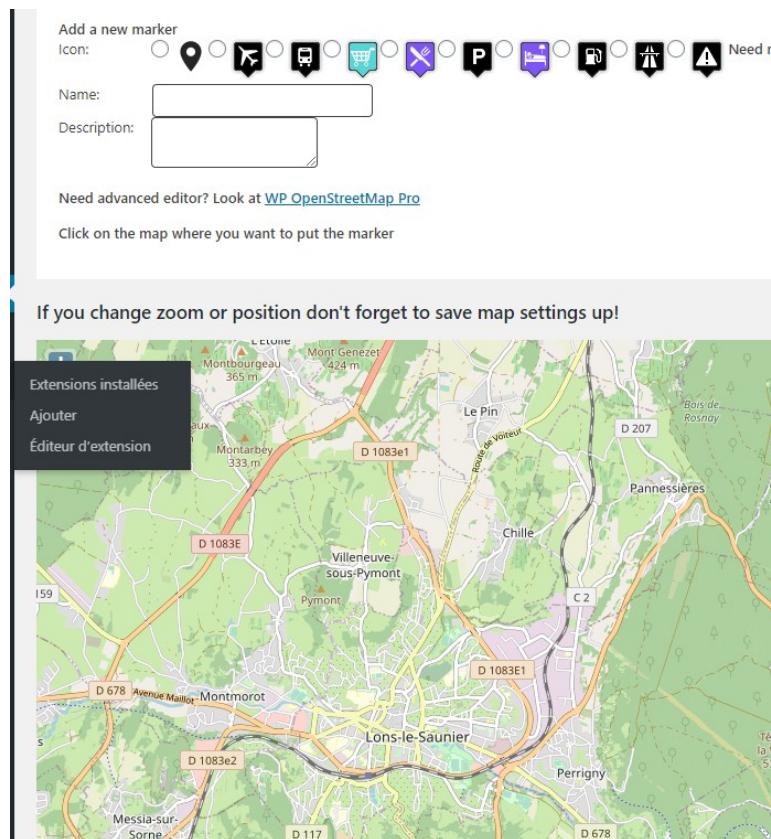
Add a new marker

Icon:

P

Need r

Name:

Description:

Need advanced editor? Look at WP OpenStreetMap Pro

Click on the map where you want to put the marker

If you change zoom or position don't forget to save map settings up!

Extensions installées

Ajouter

Éditeur d'extension

L'Étoile

Mont Genezet 424 m

Montbourgeau 365 m

Montarbey 333 m

Le Pin

Route de Voiteur

D 1083e1

D 207

Bois de Rosnay

Pannessières

D 1083E

Chille

Villeneuve-sous-Pymont

Pymont

159

C 2

D 1083E1

D 678

Avenue Maillot

Montmorot

Lons-le-Saunier

D 1083e2

Perrigny

Messia-sur-Sorne

D 117

D 678